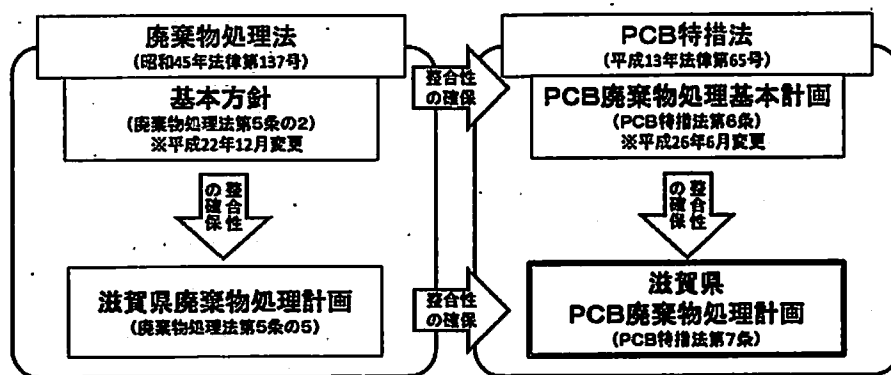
廃棄物処理法
(昭和45年法律第137号)

基本方針
(廃棄物処理法第5条の2)
※平成22年12月変更

整合性の確保

滋賀県廃棄物処理計画
(廃棄物処理法第5条の5)

整合性の確保

整合性の確保

PCB特措法
(平成13年法律第65号)

PCB廃棄物処理基本計画
(PCB特措法第6条)
※平成26年6月変更

整合性の確保

滋賀県
PCB廃棄物処理計画
(PCB特措法第7条)